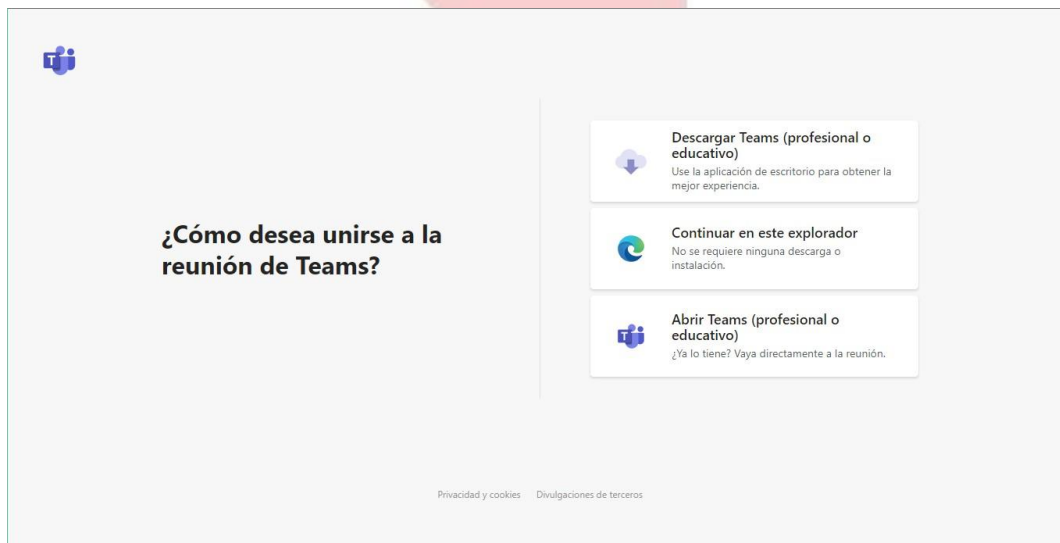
¿Cómo desea unirse a la reunión de Teams?

Descargar Teams (profesional o educativo)
Use la aplicación de escritorio para obtener la mejor experiencia.

Continuar en este explorador
No se requiere ninguna descarga o instalación.

Abrir Teams (profesional o educativo)
¿Ya lo tiene? Vaya directamente a la reunión.

Privacidad y cookies Divulgaciones de terceros